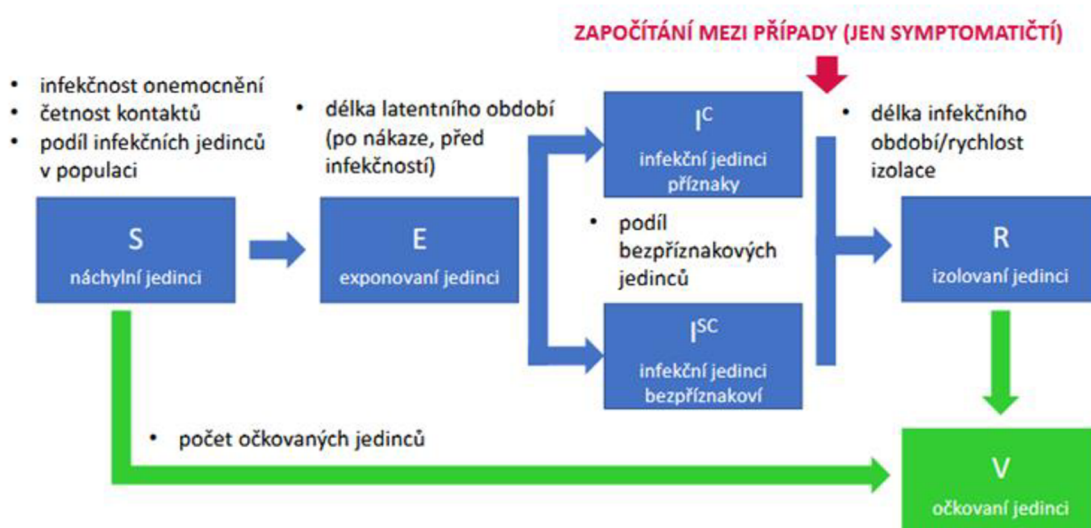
ZAPOČÍTÁNÍ MEZI PŘÍPADY (JEN SYMPTOMATIČTÍ)

• infekčnost onemocnění
• četnost kontaktů
• podíl infekčních jedinců v populaci

• délka latentního období (po nákaze, před infekčností)

$I^C$
infekční jedinci příznaky

• délka infekčního období/rychlost izolace

S
náchylní jedinci

E
exponovaní jedinci

• podíl bezpříznakových jedinců

R
izolovaní jedinci

$I^{SC}$
infekční jedinci bezpříznakoví

• počet očkovaných jedinců

V
očkovaní jedinci